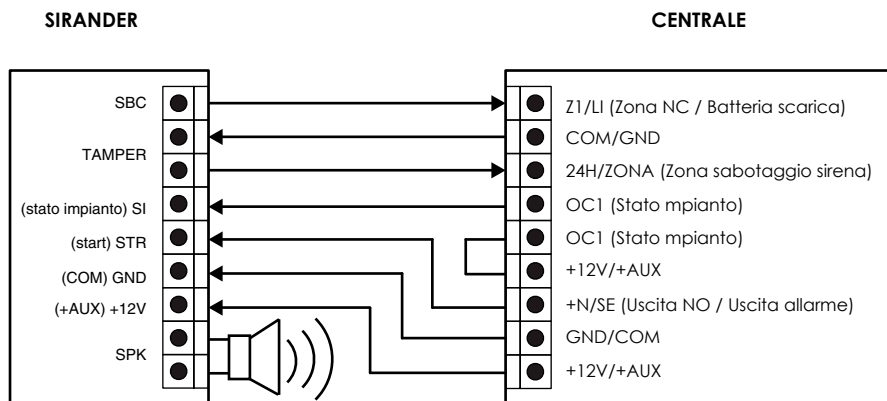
SIRANDER

CENTRALE

SBC

TAMPER

(stato impianto) SI

(start) STR

(COM) GND

(+AUX) +12V

SPK

Z1/LI (Zona NC / Batteria scarica)

COM/GND

24H/ZONA (Zona sabotaggio sirena)

OC1 (Stato mpianto)

OC1 (Stato mpianto)

+12V/+AUX

+N/SE (Uscita NO / Uscita allarme)

GND/COM

+12V/+AUX